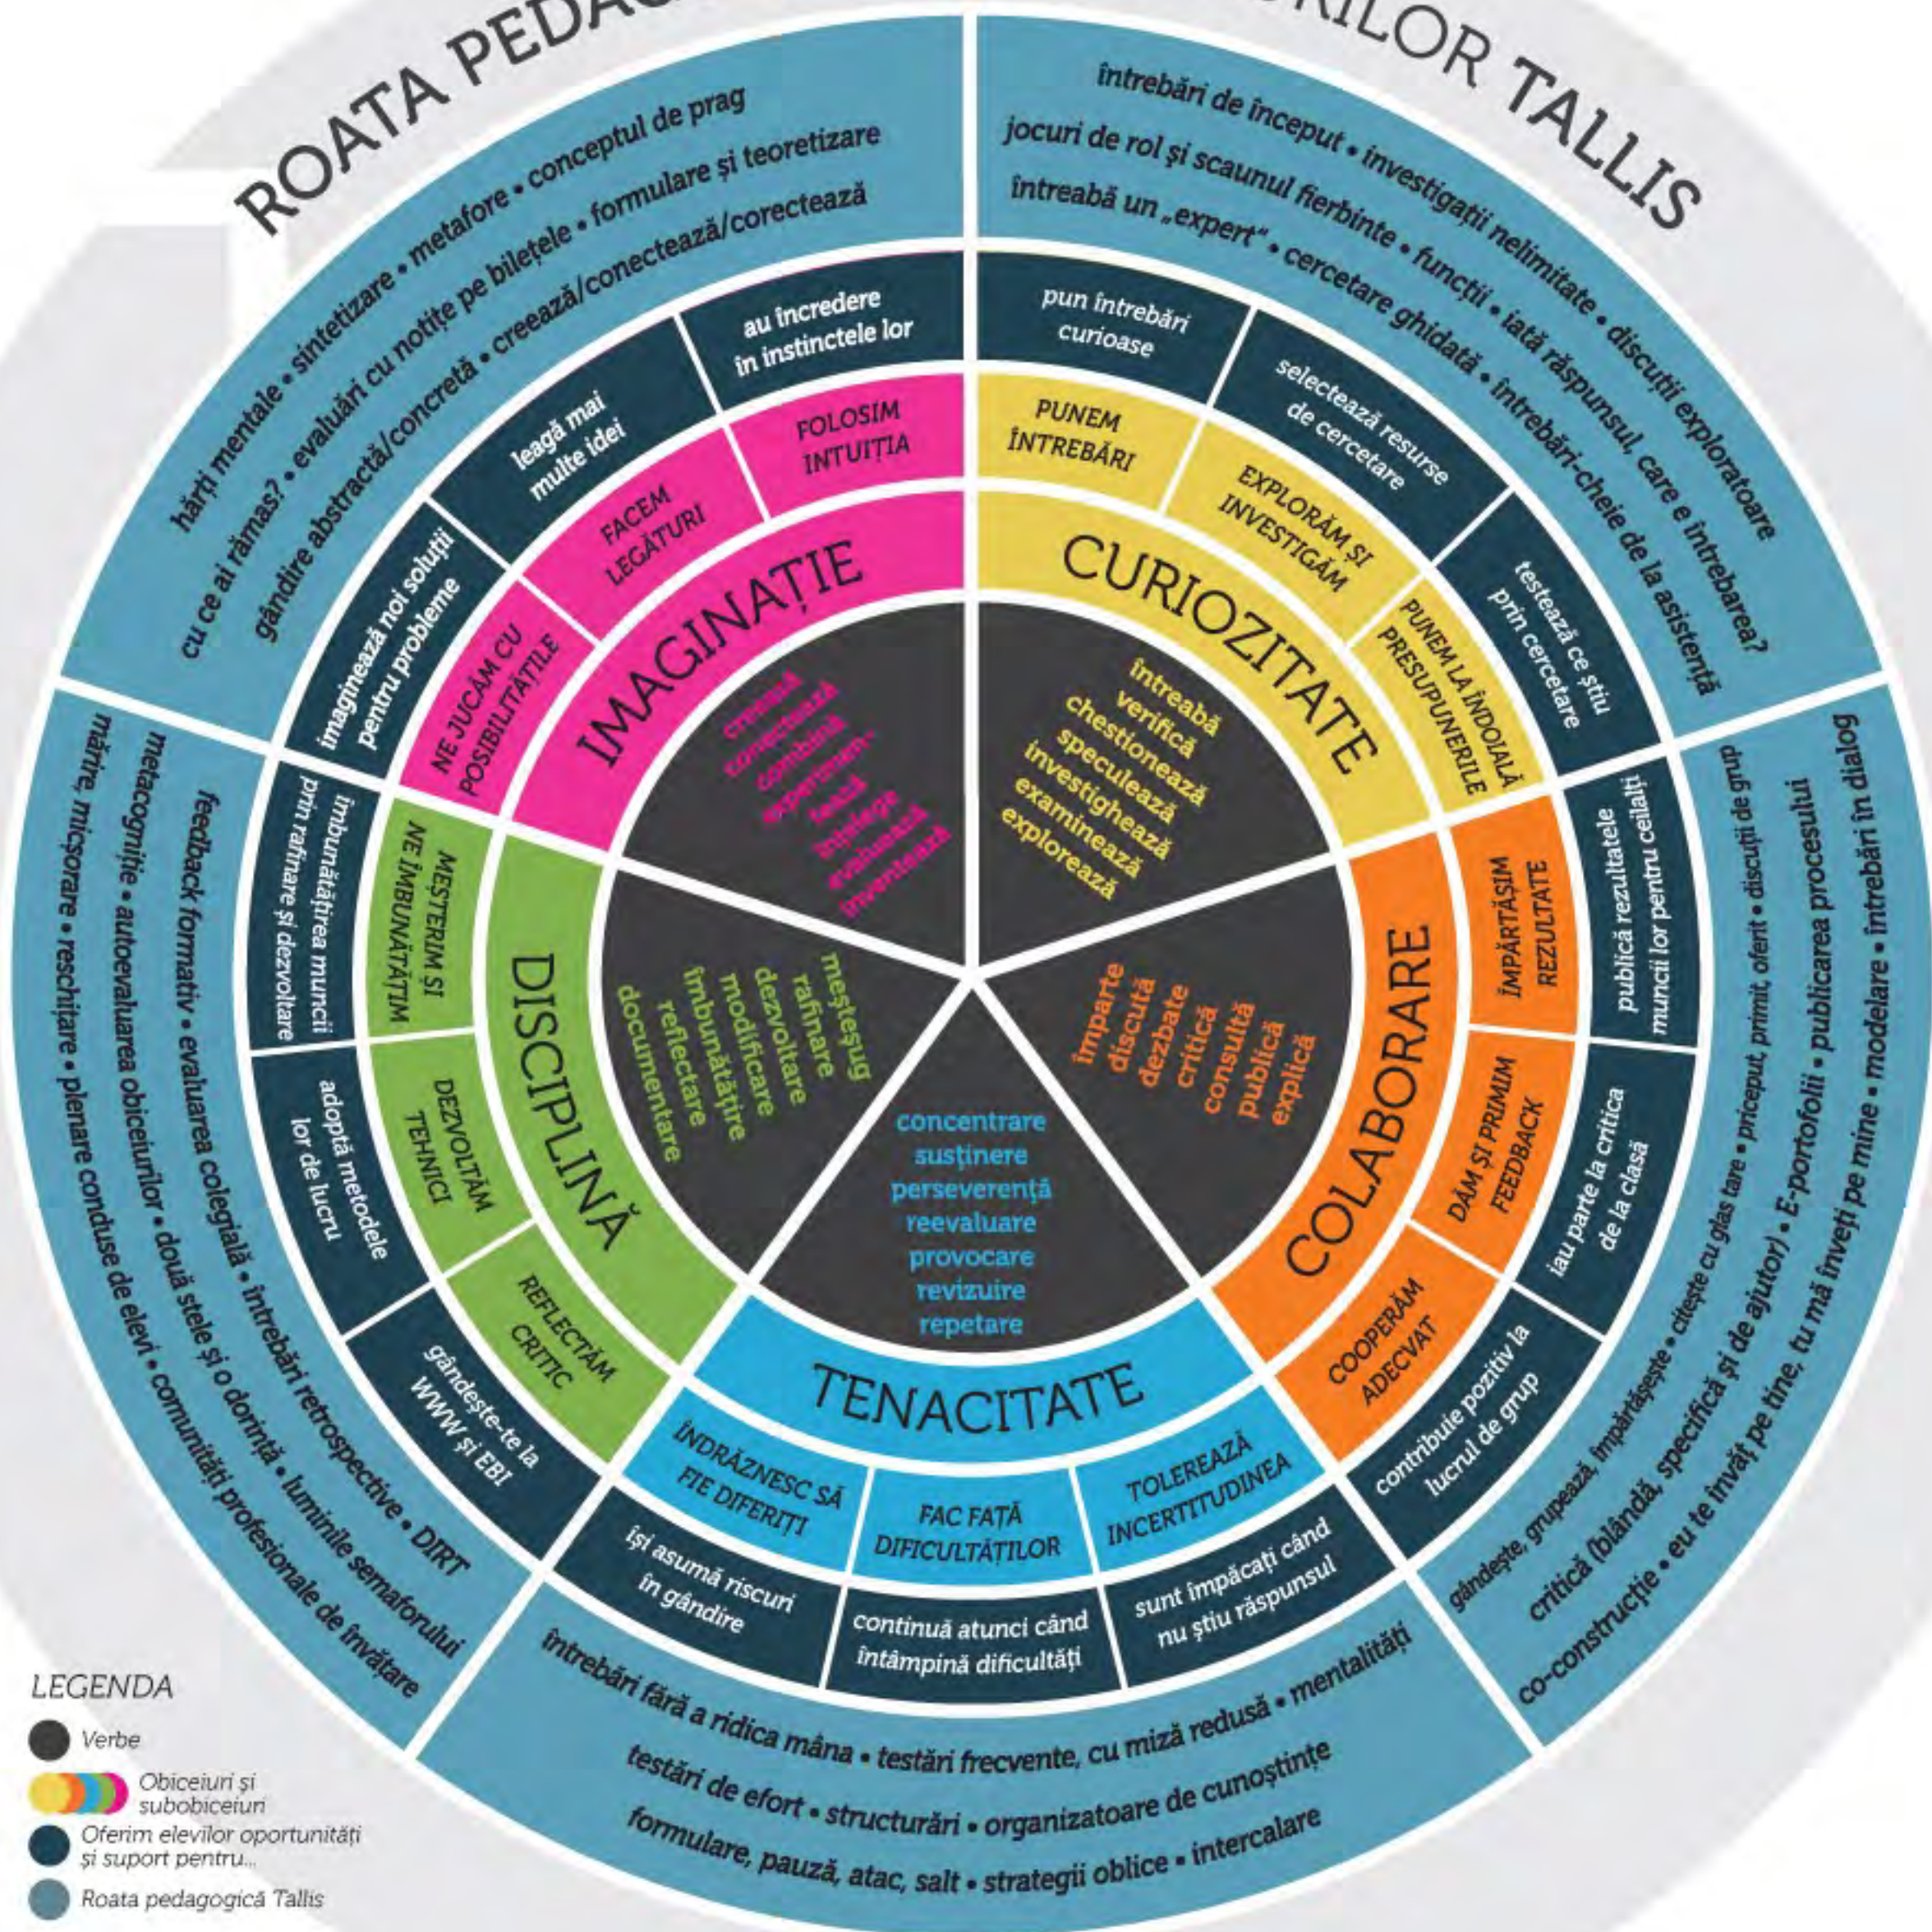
ROATA PEDA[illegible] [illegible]RILOR TALLIS

hărți mentale • sintetizare • metafore • conceptul de prag
cu ce ai rămas? • evaluări cu notițe pe bilețele • formulare și teoretizare
gândire abstractă/concretă • creează/conectează/corectează

întrebări de început • investigații nelimitate • discuții exploratoare
jocuri de rol și scaunul fierbinte • funcții • iată răspunsul, care e întrebarea?
întreabă un „expert" • cercetare ghidată • întrebări-cheie de la asistență

au încredere în instinctele lor
leagă mai multe idei
imaginează noi soluții pentru probleme
FOLOSIM INTUIȚIA
FACEM LEGĂTURI
NE JUCĂM CU POSIBILITĂȚILE
IMAGINAȚIE
creează
conectează
combină
experimentează
înțelege
evaluează
inventează

pun întrebări curioase
selectează resurse de cercetare
testează ce știu prin cercetare
PUNEM ÎNTREBĂRI
EXPLORĂM ȘI INVESTIGĂM
PUNEM LA ÎNDOIALĂ PRESUPUNERILE
CURIOZITATE
întreabă
verifică
chestionează
speculează
investighează
examinează
explorează

publică rezultatele muncii lor pentru ceilalți
iau parte la critica de la clasă
contribuie pozitiv la lucrul de grup
ÎMPĂRTĂȘIM REZULTATE
DĂM ȘI PRIMIM FEEDBACK
COOPERĂM ADECVAT
COLABORARE
împarte
discută
dezbate
critică
consultă
publică
explică

gândește, grupează, împărtășește • citește cu glas tare • priceput, primit, oferit • discuții de grup
critică (blândă, specifică și de ajutor) • E-portofolii • publicarea procesului
co-construcție • eu te învăț pe tine, tu mă înveți pe mine • modelare • întrebări în dialog

TENACITATE
concentrare
susținere
perseverență
reevaluare
provocare
revizuire
repetare
ÎNDRĂZNESC SĂ FIE DIFERIȚI
FAC FAȚĂ DIFICULTĂȚILOR
TOLEREAZĂ INCERTITUDINEA
își asumă riscuri în gândire
continuă atunci când întâmpină dificultăți
sunt împăcați când nu știu răspunsul

întrebări fără a ridica mâna • testări frecvente, cu miză redusă • mentalități
testări de efort • structurări • organizatoare de cunoștințe
formulare, pauză, atac, salt • strategii oblice • intercalare

DISCIPLINĂ
meșteșug
rafinare
dezvoltare
modificare
îmbunătățire
reflectare
documentare
MEȘTERIM ȘI NE ÎMBUNĂTĂȚIM
DEZVOLTĂM TEHNICI
REFLECTĂM CRITIC
îmbunătățirea muncii prin rafinare și dezvoltare
adoptă metodele lor de lucru
gândește-te la WWW și EBI

feedback formativ • evaluarea colegială • întrebări retrospective • DIRT
metacogniție • autoevaluarea obiceiurilor • două stele și o dorință • luminile semaforului
mărire, micșorare • reschițare • plenare conduse de elevi • comunități profesionale de învățare

LEGENDA
Verbe
Obiceiuri și subobiceiuri
Oferim elevilor oportunități și suport pentru...
Roata pedagogică Tallis